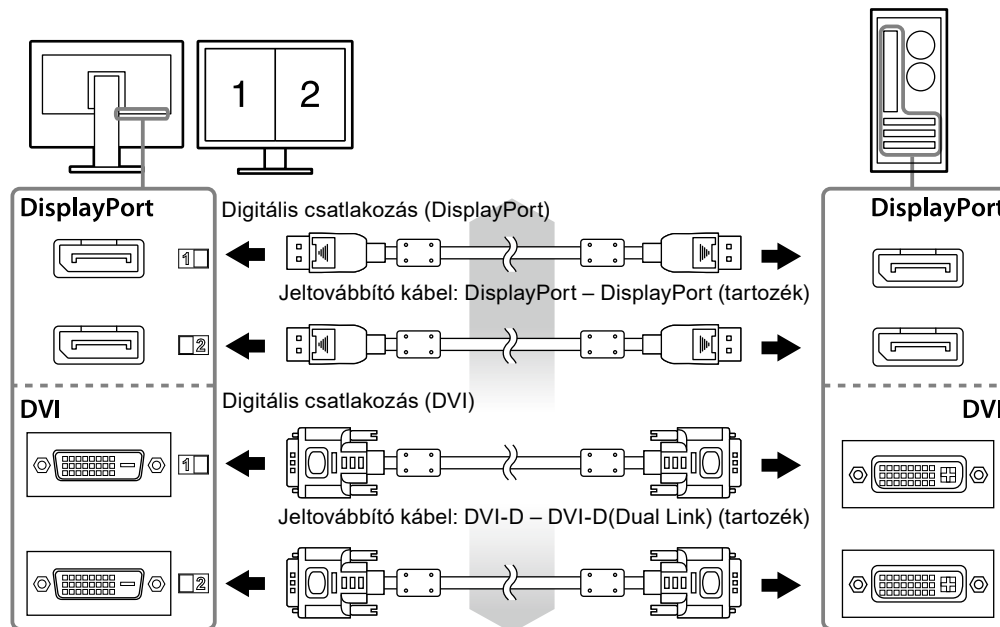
1 2

DisplayPort

Digitális csatlakozás (DisplayPort)

1

Jeltovábbító kábel: DisplayPort – DisplayPort (tartozék)

2

DisplayPort

DVI

Digitális csatlakozás (DVI)

1

Jeltovábbító kábel: DVI-D – DVI-D(Dual Link) (tartozék)

2

DVI